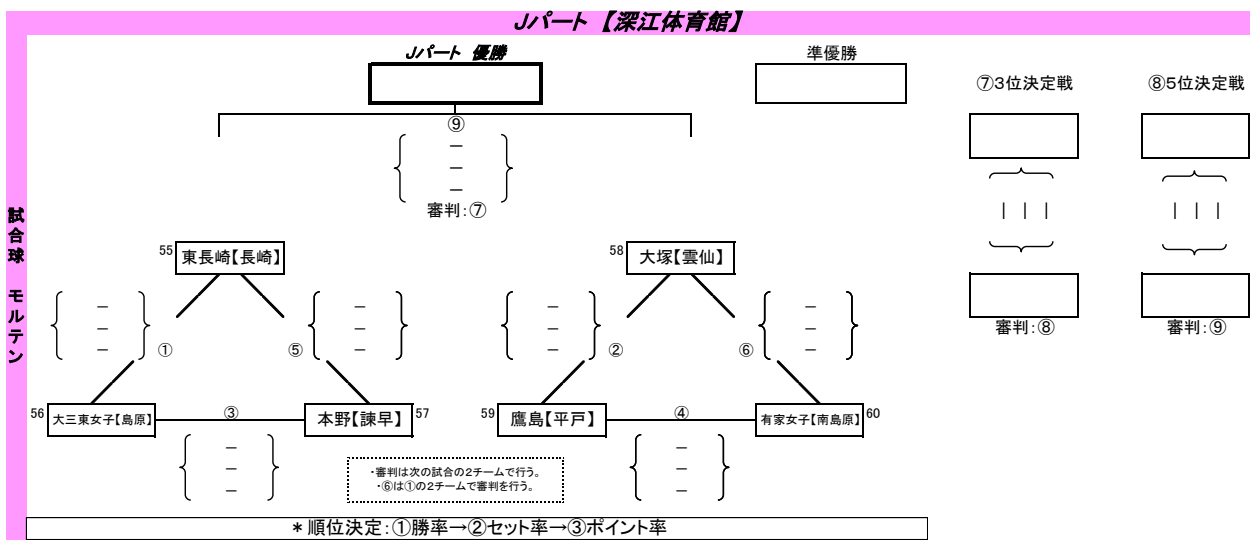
Jパート 【深江体育館】

Jパート 優勝

準優勝

⑦3位決定戦

⑧5位決定戦

⑨
－
－
－
審判:⑦

－
－
－
－
－
－

審判:⑧

審判:⑨

試合球 モルテン

55 東長崎【長崎】

58 大塚【雲仙】

－
－
－
①

－
－
－
⑤

－
－
－
②

－
－
－
⑥

56 大三東女子【島原】

③

本野【諫早】 57

59 鷹島【平戸】

④

有家女子【南島原】 60

－
－
－

・審判は次の試合の2チームで行う。
・⑥は①の2チームで審判を行う。

－
－
－

＊順位決定:①勝率→②セット率→③ポイント率